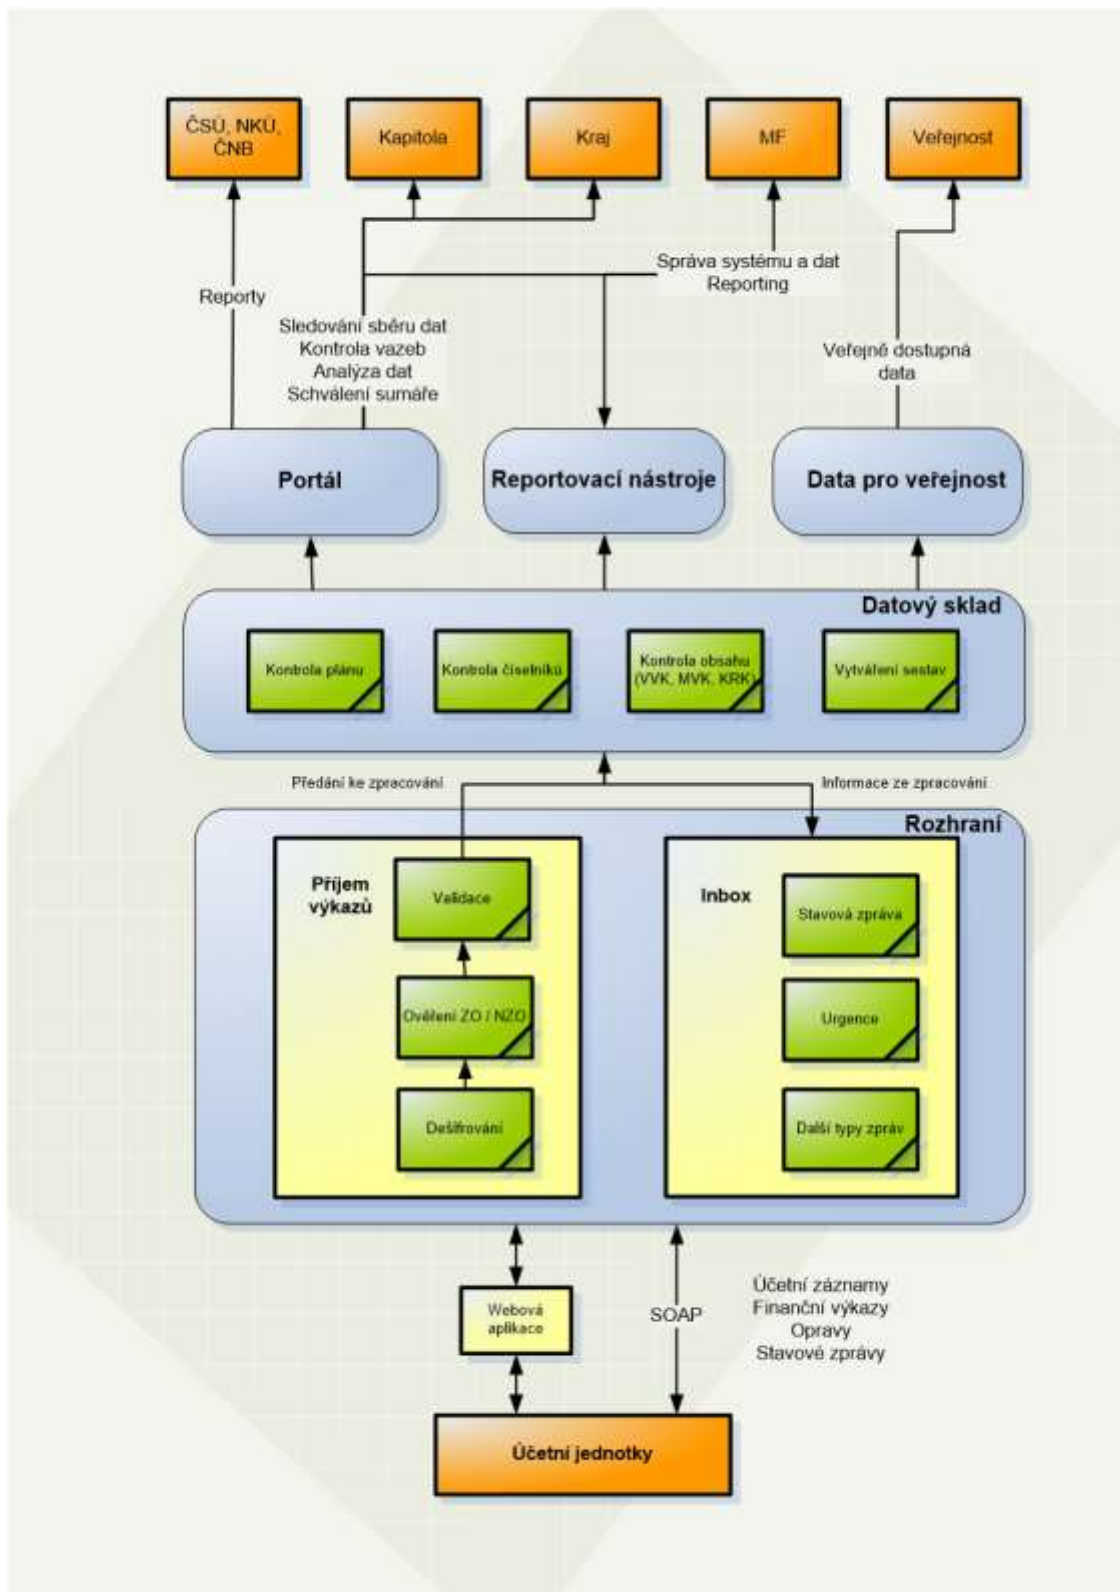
ČSÚ, NKÚ, ČNB

Kapitola

Kraj

MF

Veřejnost

Reporty

Správa systému a dat
Reporting

Sledování sběru dat
Kontrola vazeb
Analýza dat
Schválení sumáře

Veřejně dostupná data

Portál

Reportovací nástroje

Data pro veřejnost

Datový sklad

Kontrola plánu

Kontrola číselníků

Kontrola obsahu (VVK, MVK, KRK)

Vytváření sestav

Předání ke zpracování

Informace ze zpracování

Rozhraní

Příjem výkazů

Validace

Ověření ZO / NZO

Dešifrování

Inbox

Stavová zpráva

Urgence

Další typy zpráv

Webová aplikace

SOAP

Účetní záznamy
Finanční výkazy
Opravy
Stavové zprávy

Účetní jednotky